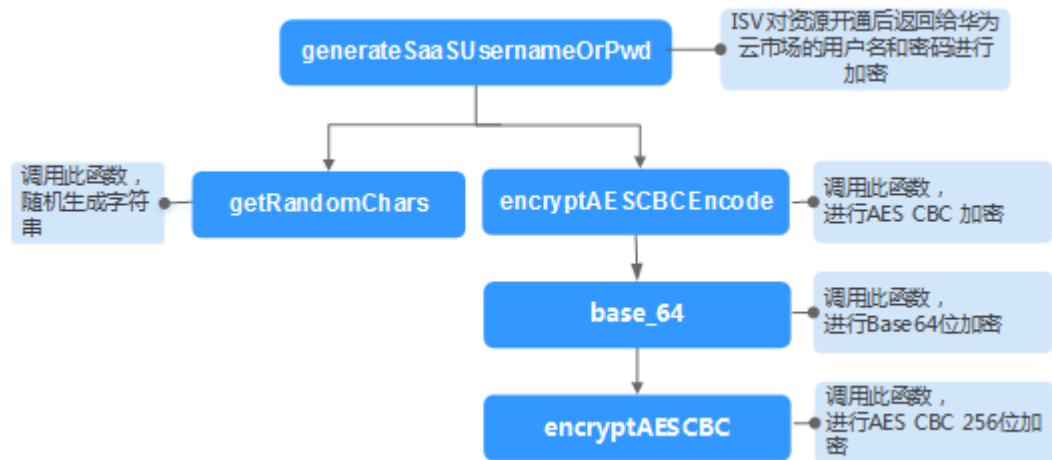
generateSaaSUsernameOrPwd

ISV对资源开通后返回给华为云市场的用户名和密码进行加密

调用此函数，随机生成字符串

getRandomChars

encryptAESCBCEncode

调用此函数，进行AES CBC 加密

base_64

调用此函数，进行Base64位加密

encryptAESCBC

调用此函数，进行AES CBC 256位加密